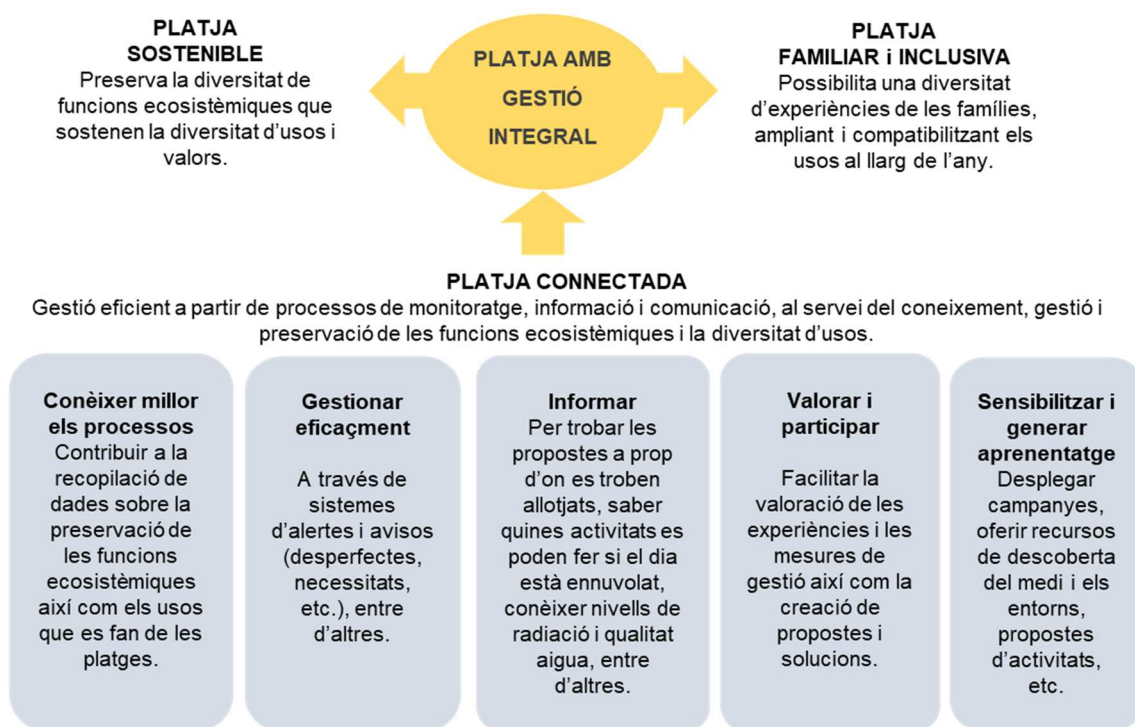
PLATJA SOSTENIBLE
Preserva la diversitat de funcions ecosistèmiques que sostenen la diversitat d'usos i valors.

PLATJA AMB GESTIÓ INTEGRAL

PLATJA FAMILIAR i INCLUSIVA
Possibilita una diversitat d'experiències de les famílies, ampliant i compatibilitzant els usos al llarg de l'any.

PLATJA CONNECTADA
Gestió eficient a partir de processos de monitoratge, informació i comunicació, al servei del coneixement, gestió i preservació de les funcions ecosistèmiques i la diversitat d'usos.

Conèixer millor els processos
Contribuir a la recopilació de dades sobre la preservació de les funcions ecosistèmiques així com els usos que es fan de les platges.

Gestionar eficaçment
A través de sistemes d'alertes i avisos (desperfectes, necessitats, etc.), entre d'altres.

Informar
Per trobar les propostes a prop d'on es troben allotjats, saber quines activitats es poden fer si el dia està ennuvolat, conèixer nivells de radiació i qualitat aigua, entre d'altres.

Valorar i participar
Facilitar la valoració de les experiències i les mesures de gestió així com la creació de propostes i solucions.

Sensibilitzar i generar aprenentatge
Desplegar campanyes, oferir recursos de descoberta del medi i els entorns, propostes d'activitats, etc.